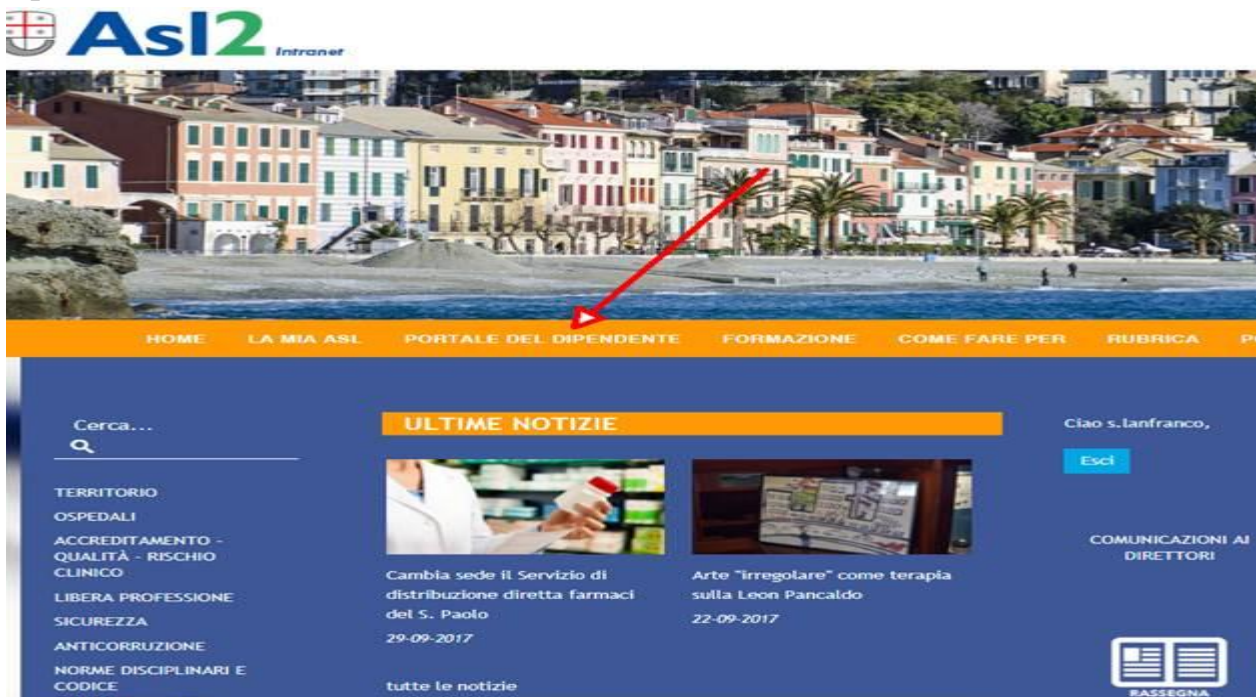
Asl2 Intranet

HOME LA MIA ASL PORTALE DEL DIPENDENTE FORMAZIONE COME FARE PER RUBRICA P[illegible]

Cerca...

TERRITORIO
OSPEDALI
ACCREDITAMENTO - QUALITÀ - RISCHIO CLINICO
LIBERA PROFESSIONE
SICUREZZA
ANTICORRUZIONE
NORME DISCIPLINARI E CODICE

ULTIME NOTIZIE

Cambia sede il Servizio di distribuzione diretta farmaci del S. Paolo
29-09-2017

Arte "irregolare" come terapia sulla Leon Pancaldo
22-09-2017

tutte le notizie

Ciao s.lanfranco,

Esci

COMUNICAZIONI AI DIRETTORI

RASSEGNA